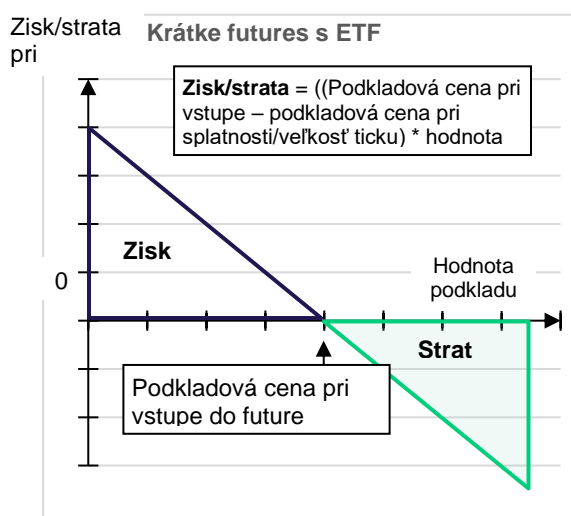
Zisk/strata pri

Krátke futures s ETF

**Zisk/strata** = ((Podkladová cena pri vstupe – podkladová cena pri splatnosti/veľkosť ticku) * hodnota

Zisk

0

Hodnota podkladu

Strat

Podkladová cena pri vstupe do future